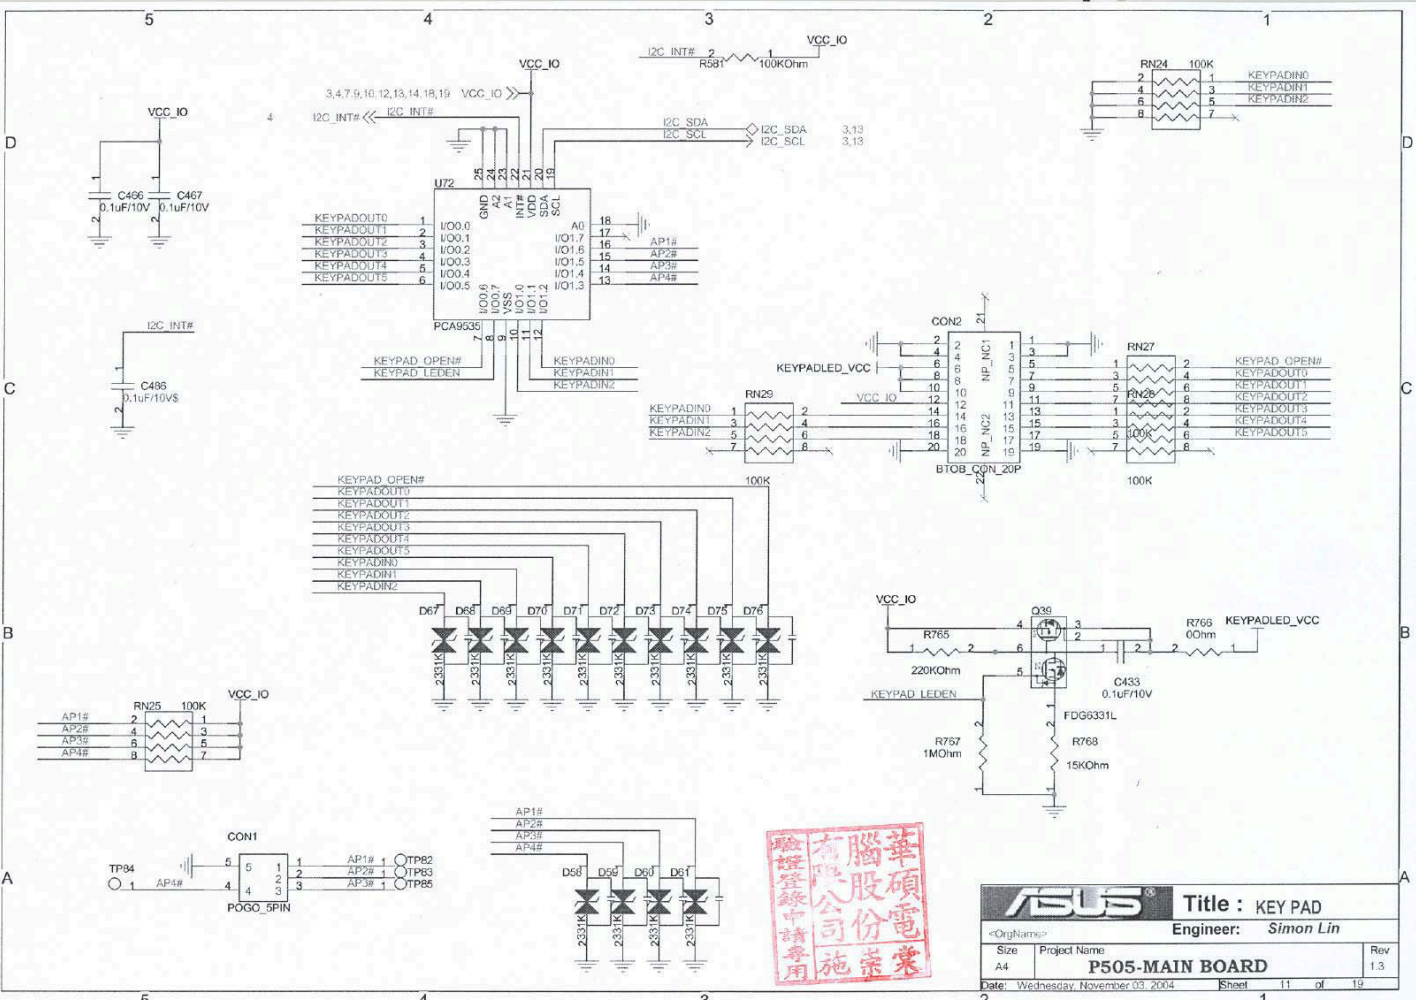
5 4 3 2 1

D C B A

VCC_IO
C466 0.1uF/10V
C467 0.1uF/10V
4

3,4,7,9,10,12,13,14,18,19 VCC_IO
I2C_INT# I2C_INT#
VCC_IO
I2C_INT# 2 R581 1 100KOhm
VCC_IO
I2C_SDA I2C_SDA 3,13
I2C_SCL I2C_SCL 3,13

U72
GND A2 A1 INT# VDD SDA SCL
25 24 23 22 21 20 19
KEYPADOUT0 1 I/O0.0
KEYPADOUT1 2 I/O0.1
KEYPADOUT2 3 I/O0.2
KEYPADOUT3 4 I/O0.3
KEYPADOUT4 5 I/O0.4
KEYPADOUT5 6 I/O0.5
A0 18
I/O1.7 17
I/O1.6 16 AP1#
I/O1.5 15 AP2#
I/O1.4 14 AP3#
I/O1.3 13 AP4#
I/O0.6 I/O0.7 VSS I/O1.0 I/O1.1 I/O1.2
7 8 9 10 11 12
PCA9535
KEYPAD_OPEN#
KEYPAD_LEDEN
KEYPADIN0
KEYPADIN1
KEYPADIN2

RN24 100K
2 1 KEYPADIN0
4 3 KEYPADIN1
6 5 KEYPADIN2
8 7

I2C_INT#
C486 0.1uF/10V$

CON2
21
NP_NC1
NP_NC2
22
BTOB_CON_20P
KEYPADLED_VCC
VCC_IO
RN29
KEYPADIN0
KEYPADIN1
KEYPADIN2
100K
RN27
RN28
100K
100K
KEYPAD_OPEN#
KEYPADOUT0
KEYPADOUT1
KEYPADOUT2
KEYPADOUT3
KEYPADOUT4
KEYPADOUT5

KEYPAD_OPEN#
KEYPADOUT0
KEYPADOUT1
KEYPADOUT2
KEYPADOUT3
KEYPADOUT4
KEYPADOUT5
KEYPADIN0
KEYPADIN1
KEYPADIN2
D67 D68 D69 D70 D71 D72 D73 D74 D75 D76
331K 331K 331K 331K 331K 331K 331K 331K 331K 331K

VCC_IO
Q39
R765
220KOhm
R766 0Ohm
KEYPADLED_VCC
C433 0.1uF/10V
KEYPAD_LEDEN
FDG6331L
R767 1MOhm
R768 15KOhm

RN25 100K
VCC_IO
AP1#
AP2#
AP3#
AP4#

AP1#
AP2#
AP3#
AP4#
D58 D59 D60 D61
2331K 2331K 2331K 2331K

CON1
TP84
AP4#
AP1# TP82
AP2# TP83
AP3# TP85
POGO_5PIN

華碩電腦股份有限公司 驗證登錄中請專用 施崇棠

ASUS
Title : KEY PAD
<OrgName>
Engineer: Simon Lin
Size A4
Project Name
P505-MAIN BOARD
Rev 1.3
Date: Wednesday, November 03, 2004
Sheet 11 of 19